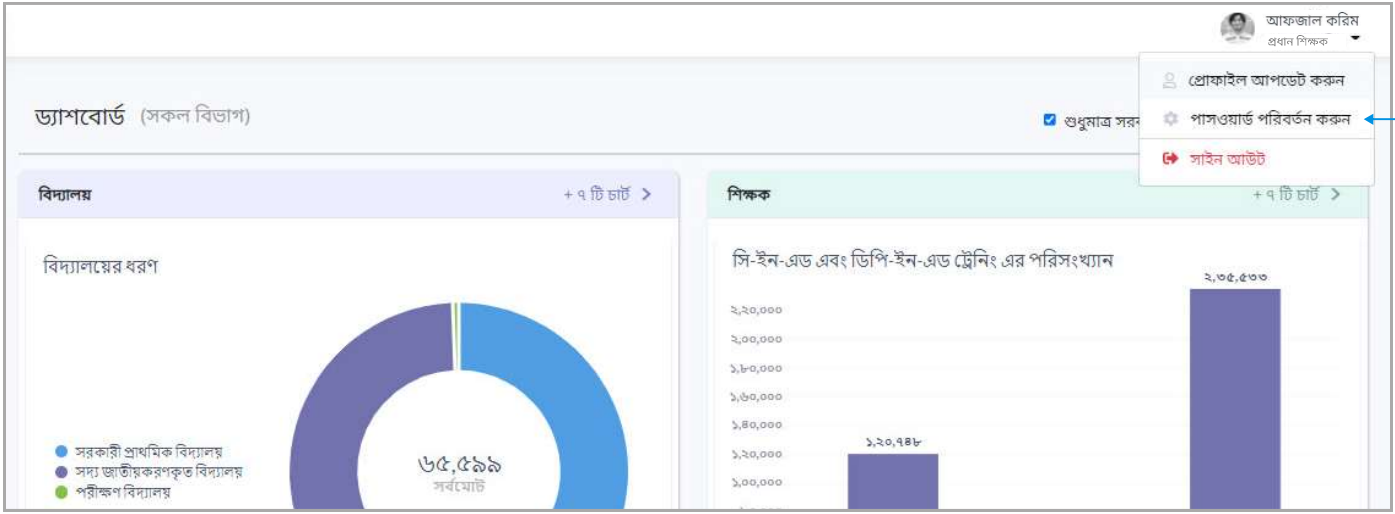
আফজাল করিম
প্রধান শিক্ষক

প্রোফাইল আপডেট করুন
পাসওয়ার্ড পরিবর্তন করুন
সাইন আউট

ড্যাশবোর্ড (সকল বিভাগ)

শুধুমাত্র সর

বিদ্যালয়
+ ৭ টি চার্ট >

বিদ্যালয়ের ধরণ

৬৫,৫৯৯
সর্বমোট

সরকারী প্রাথমিক বিদ্যালয়
সদ্য জাতীয়করণকৃত বিদ্যালয়
পরীক্ষণ বিদ্যালয়

শিক্ষক
+ ৭ টি চার্ট >

সি-ইন-এড এবং ডিপি-ইন-এড ট্রেনিং এর পরিসংখ্যান

২,২০,০০০
২,০০,০০০
১,৮০,০০০
১,৬০,০০০
১,৪০,০০০
১,২০,০০০
১,০০,০০০

১,২০,৭৪৮
২,৩৫,৫৩৩